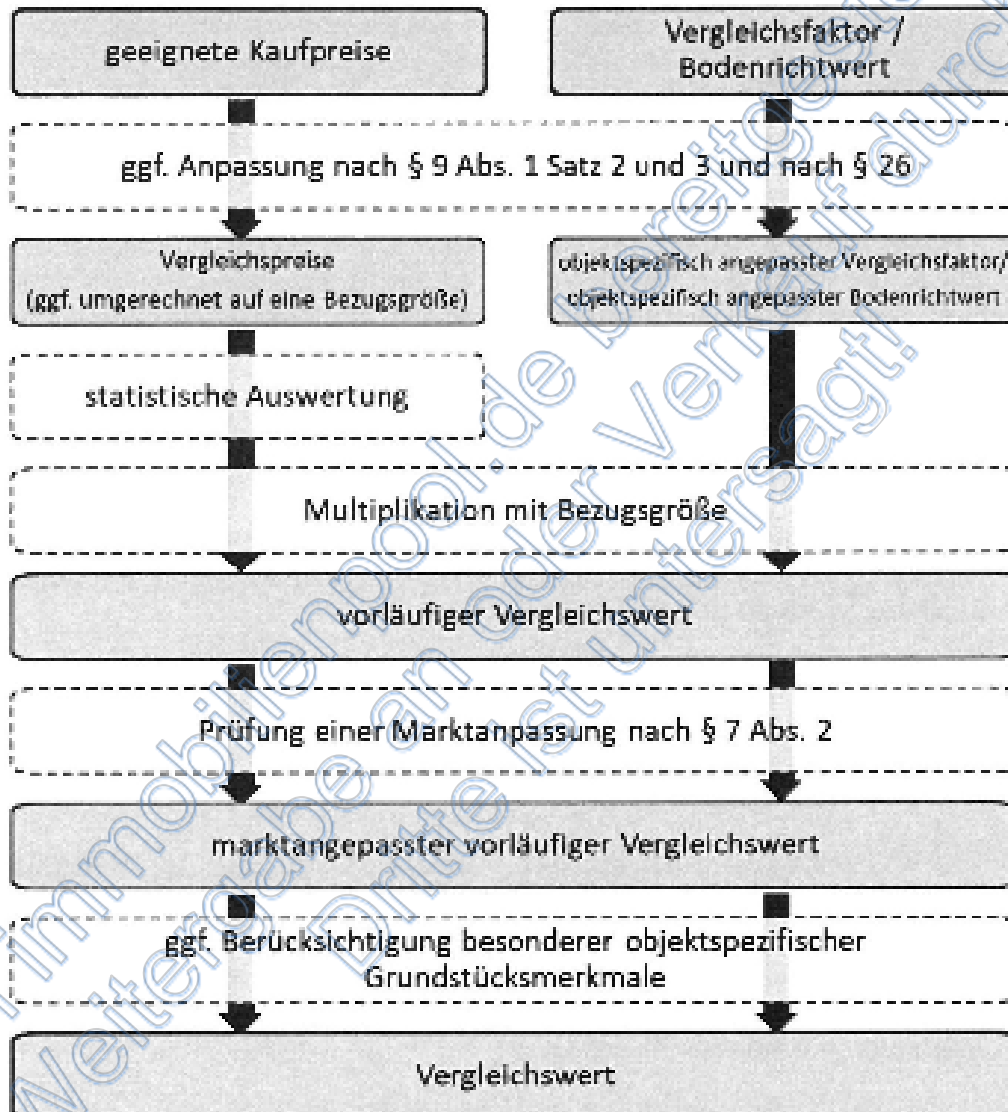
geeignete Kaufpreise

Vergleichsfaktor / Bodenrichtwert

ggf. Anpassung nach § 9 Abs. 1 Satz 2 und 3 und nach § 26

Vergleichspreise (ggf. umgerechnet auf eine Bezugsgröße)

objektspezifisch angepasster Vergleichsfaktor/ objektspezifisch angepasster Bodenrichtwert

statistische Auswertung

Multiplikation mit Bezugsgröße

vorläufiger Vergleichswert

Prüfung einer Marktanpassung nach § 7 Abs. 2

marktangepasster vorläufiger Vergleichswert

ggf. Berücksichtigung besonderer objektspezifischer Grundstücksmerkmale

Vergleichswert

Immobilienpool.de bereitgestellt Weitergabe an oder Verkauf durch Dritte ist untersagt!